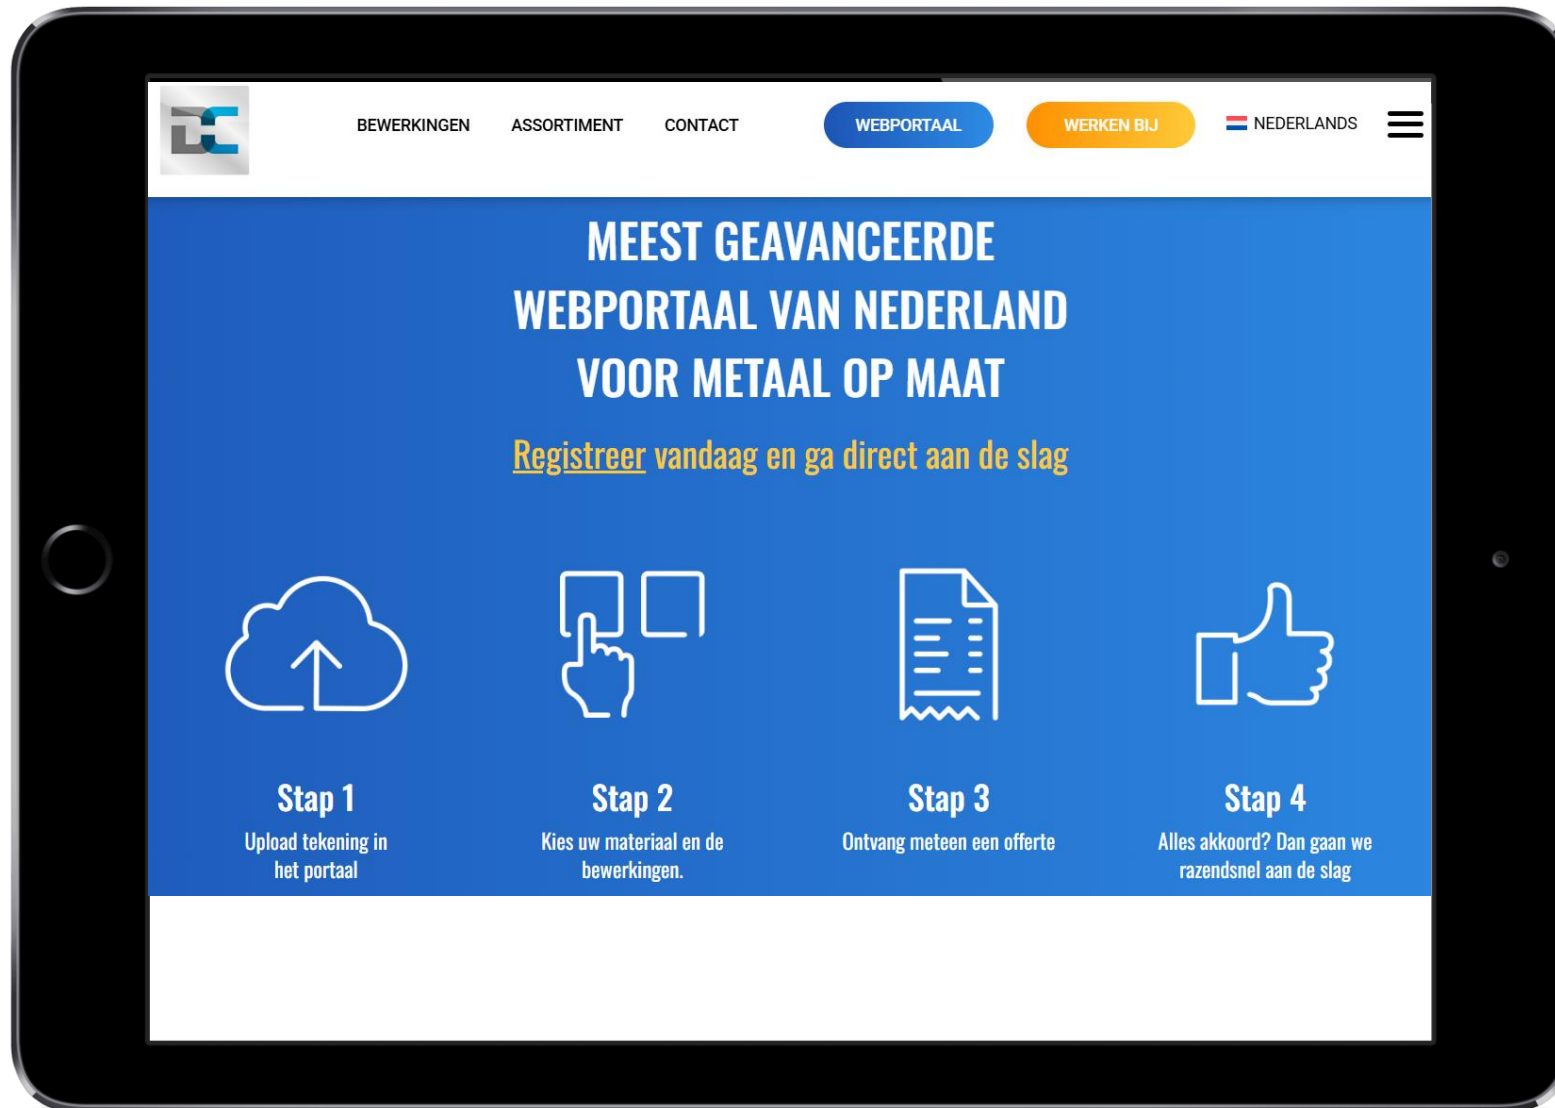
BEWERKINGEN ASSORTIMENT CONTACT WEBPORTAAL WERKEN BIJ NEDERLANDS

MEEST GEAVANCEERDE WEBPORTAAL VAN NEDERLAND VOOR METAAL OP MAAT

Registreer vandaag en ga direct aan de slag

Stap 1
Upload tekening in het portaal

Stap 2
Kies uw materiaal en de bewerkingen.

Stap 3
Ontvang meteen een offerte

Stap 4
Alles akkoord? Dan gaan we razendsnel aan de slag